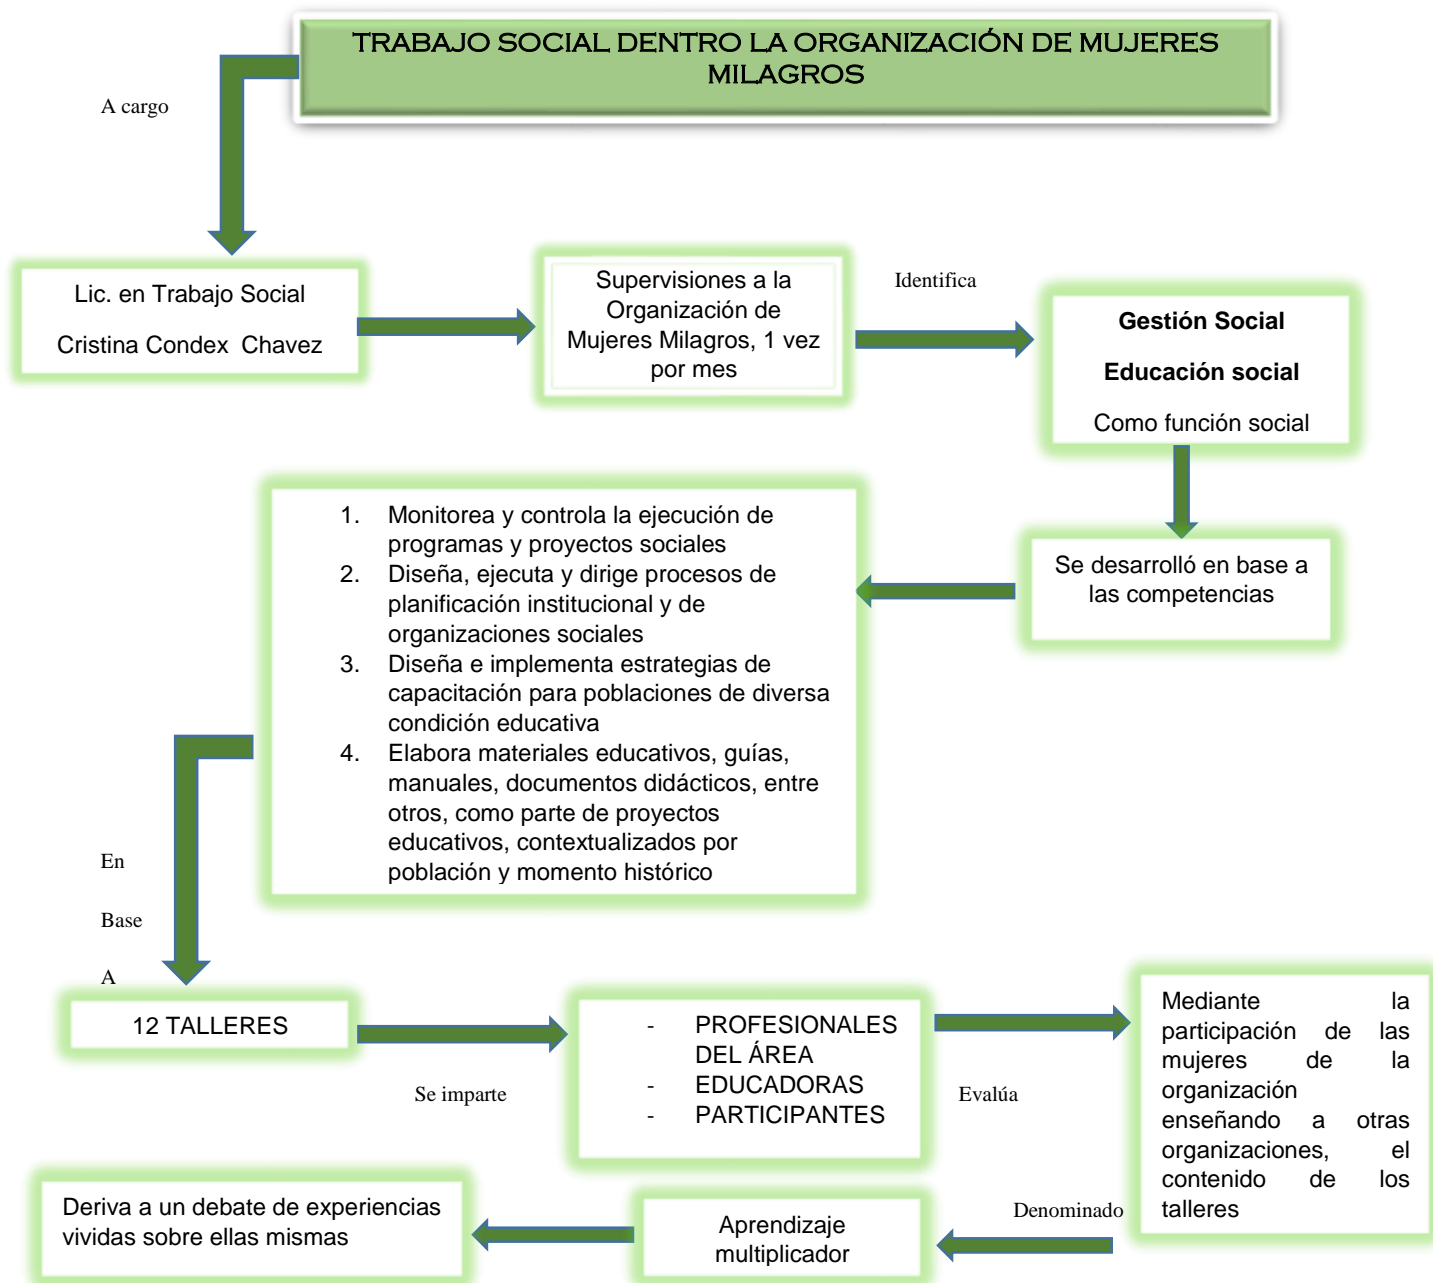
TRABAJO SOCIAL DENTRO LA ORGANIZACIÓN DE MUJERES MILAGROS

A cargo

Lic. en Trabajo Social

Cristina Condex Chavez

Supervisiones a la Organización de Mujeres Milagros, 1 vez por mes

Identifica

Gestión Social

Educación social

Como función social

Se desarrolló en base a las competencias

1. Monitorea y controla la ejecución de programas y proyectos sociales
2. Diseña, ejecuta y dirige procesos de planificación institucional y de organizaciones sociales
3. Diseña e implementa estrategias de capacitación para poblaciones de diversa condición educativa
4. Elabora materiales educativos, guías, manuales, documentos didácticos, entre otros, como parte de proyectos educativos, contextualizados por población y momento histórico

En

Base

A

12 TALLERES

Se imparte

- PROFESIONALES DEL ÁREA
- EDUCADORAS
- PARTICIPANTES

Evalúa

Mediante la participación de las mujeres de la organización enseñando a otras organizaciones, el contenido de los talleres

Denominado

Aprendizaje multiplicador

Deriva a un debate de experiencias vividas sobre ellas mismas